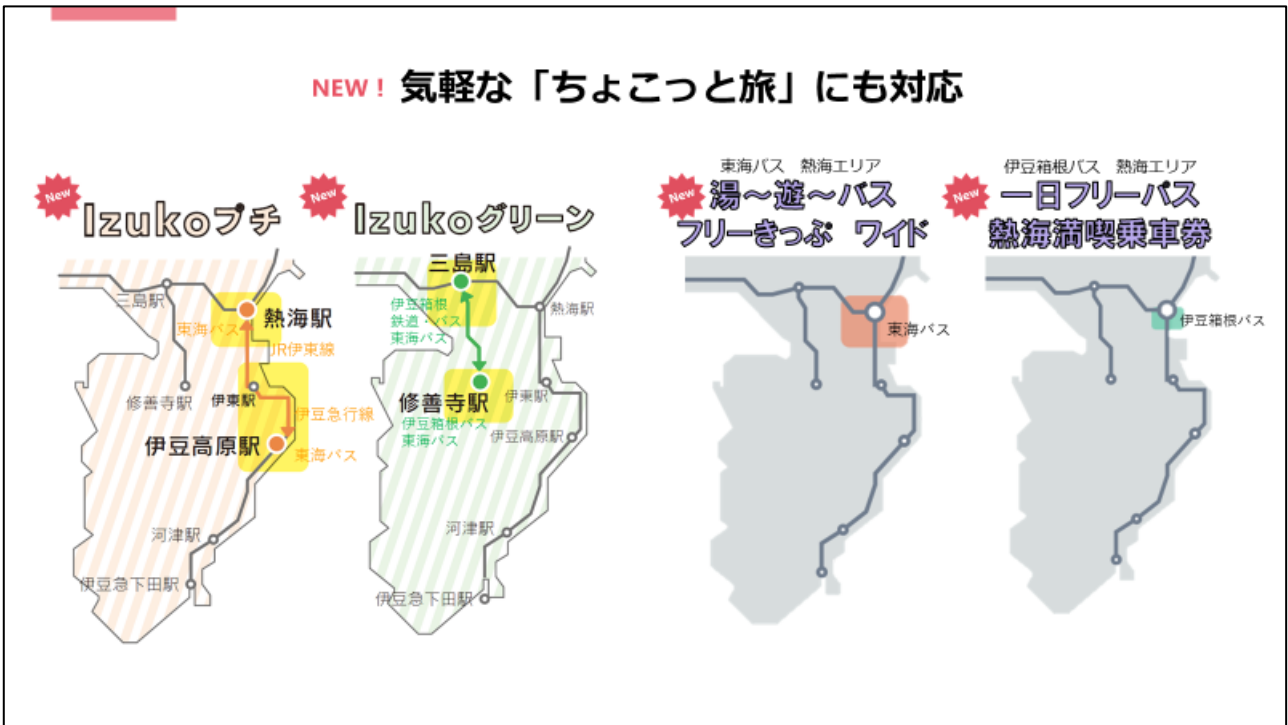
NEW！ 気軽な「ちょこっと旅」にも対応

New
Izukoプチ

三島駅
東海バス
熱海駅
JR伊東線
修善寺駅
伊東駅
伊豆急行線
伊豆高原駅
東海バス
河津駅
伊豆急下田駅

New
Izukoグリーン

三島駅
伊豆箱根鉄道・バス
東海バス
熱海駅
修善寺駅
伊東駅
伊豆箱根バス
東海バス
伊豆高原駅
河津駅
伊豆急下田駅

東海バス 熱海エリア
New
湯～遊～バス
フリーきっぷ ワイド

東海バス

伊豆箱根バス 熱海エリア
New
一日フリーパス
熱海満喫乗車券

伊豆箱根バス